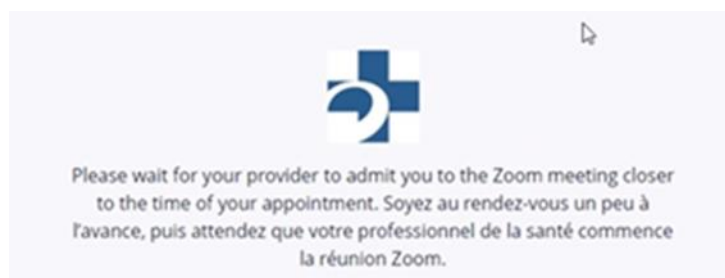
Please wait for your provider to admit you to the Zoom meeting closer to the time of your appointment. Soyez au rendez-vous un peu à l'avance, puis attendez que votre professionnel de la santé commence la réunion Zoom.